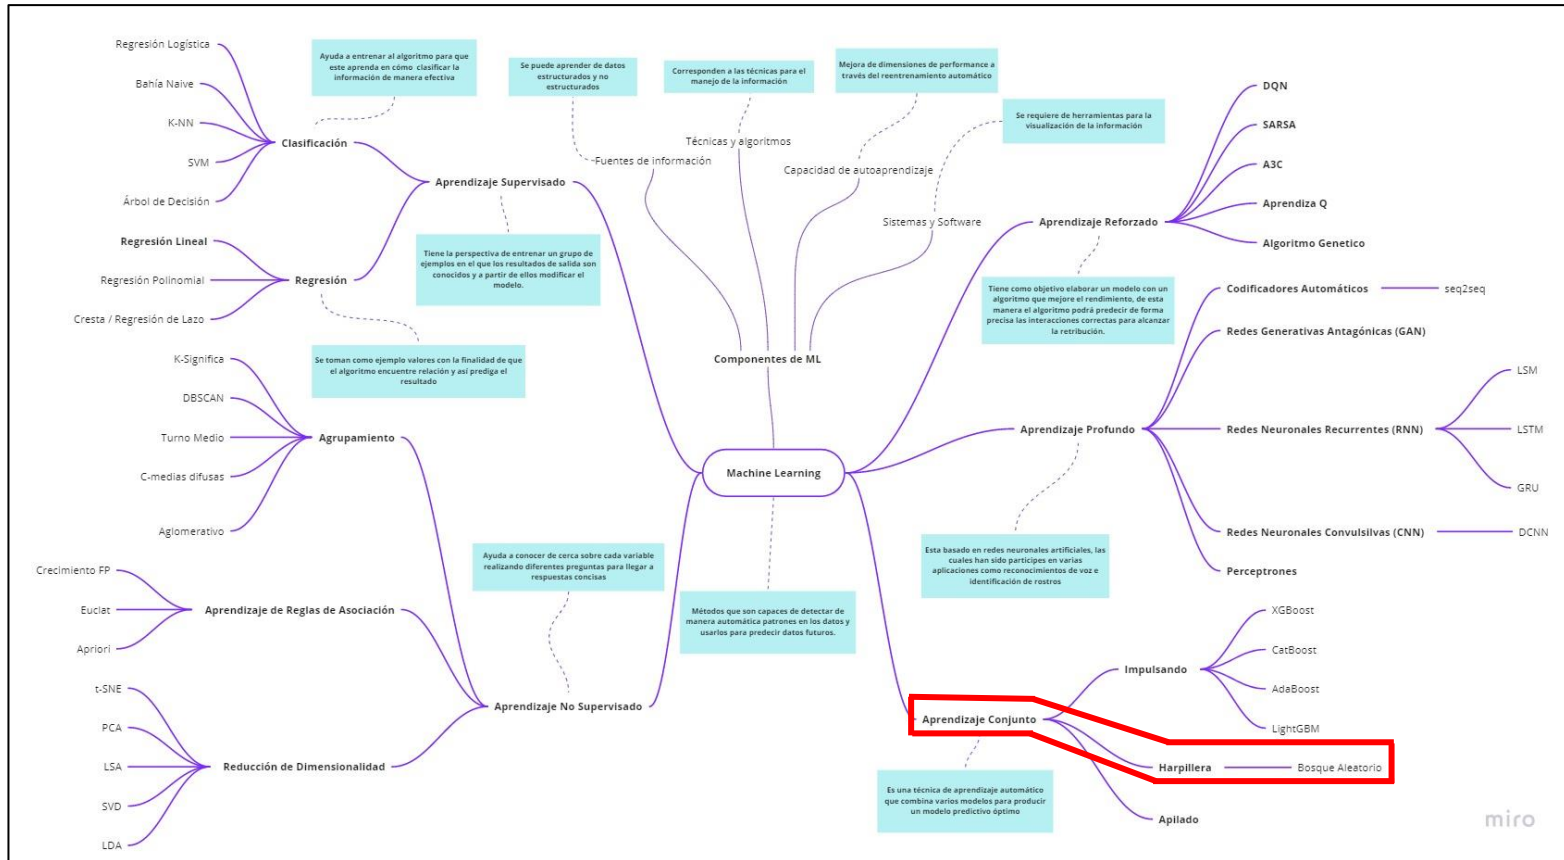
Regresión Logística

Bahía Naive

K-NN

SVM

Árbol de Decisión

Clasificación

Ayuda a entrenar al algoritmo para que este aprenda en cómo clasificar la información de manera efectiva

Se puede aprender de datos estructurados y no estructurados

Fuentes de información

Corresponden a las técnicas para el manejo de la información

Técnicas y algoritmos

Mejora de dimensiones de performance a través del reentrenamiento automático

Capacidad de autoaprendizaje

Se requiere de herramientas para la visualización de la información

Sistemas y Software

Aprendizaje Supervisado

Regresión Lineal

Regresión Polinomial

Cresta / Regresión de Lazo

Regresión

Tiene la perspectiva de entrenar un grupo de ejemplos en el que los resultados de salida son conocidos y a partir de ellos modificar el modelo.

Se toman como ejemplo valores con la finalidad de que el algoritmo encuentre relación y así prediga el resultado

K-Significa

DBSCAN

Turno Medio

C-medias difusas

Aglomerativo

Agrupamiento

Crecimiento FP

Euclat

Apriori

Aprendizaje de Reglas de Asociación

Ayuda a conocer de cerca sobre cada variable realizando diferentes preguntas para llegar a respuestas concisas

t-SNE

PCA

LSA

SVD

LDA

Reducción de Dimensionalidad

Aprendizaje No Supervisado

Componentes de ML

Machine Learning

Métodos que son capaces de detectar de manera automática patrones en los datos y usarlos para predecir datos futuros.

DQN

SARSA

A3C

Aprendiza Q

Algoritmo Genetico

Aprendizaje Reforzado

Tiene como objetivo elaborar un modelo con un algoritmo que mejore el rendimiento, de esta manera el algoritmo podrá predecir de forma precisa las interacciones correctas para alcanzar la retribución.

Codificadores Automáticos

seq2seq

Redes Generativas Antagónicas (GAN)

LSM

LSTM

GRU

Redes Neuronales Recurrentes (RNN)

Aprendizaje Profundo

Redes Neuronales Convulsilvas (CNN)

DCNN

Perceptrones

Esta basado en redes neuronales artificiales, las cuales han sido partícipes en varias aplicaciones como reconocimientos de voz e identificación de rostros

XGBoost

CatBoost

AdaBoost

LightGBM

Impulsando

Aprendizaje Conjunto

Harpillera

Bosque Aleatorio

Apilado

Es una técnica de aprendizaje automático que combina varios modelos para producir un modelo predictivo óptimo

miro